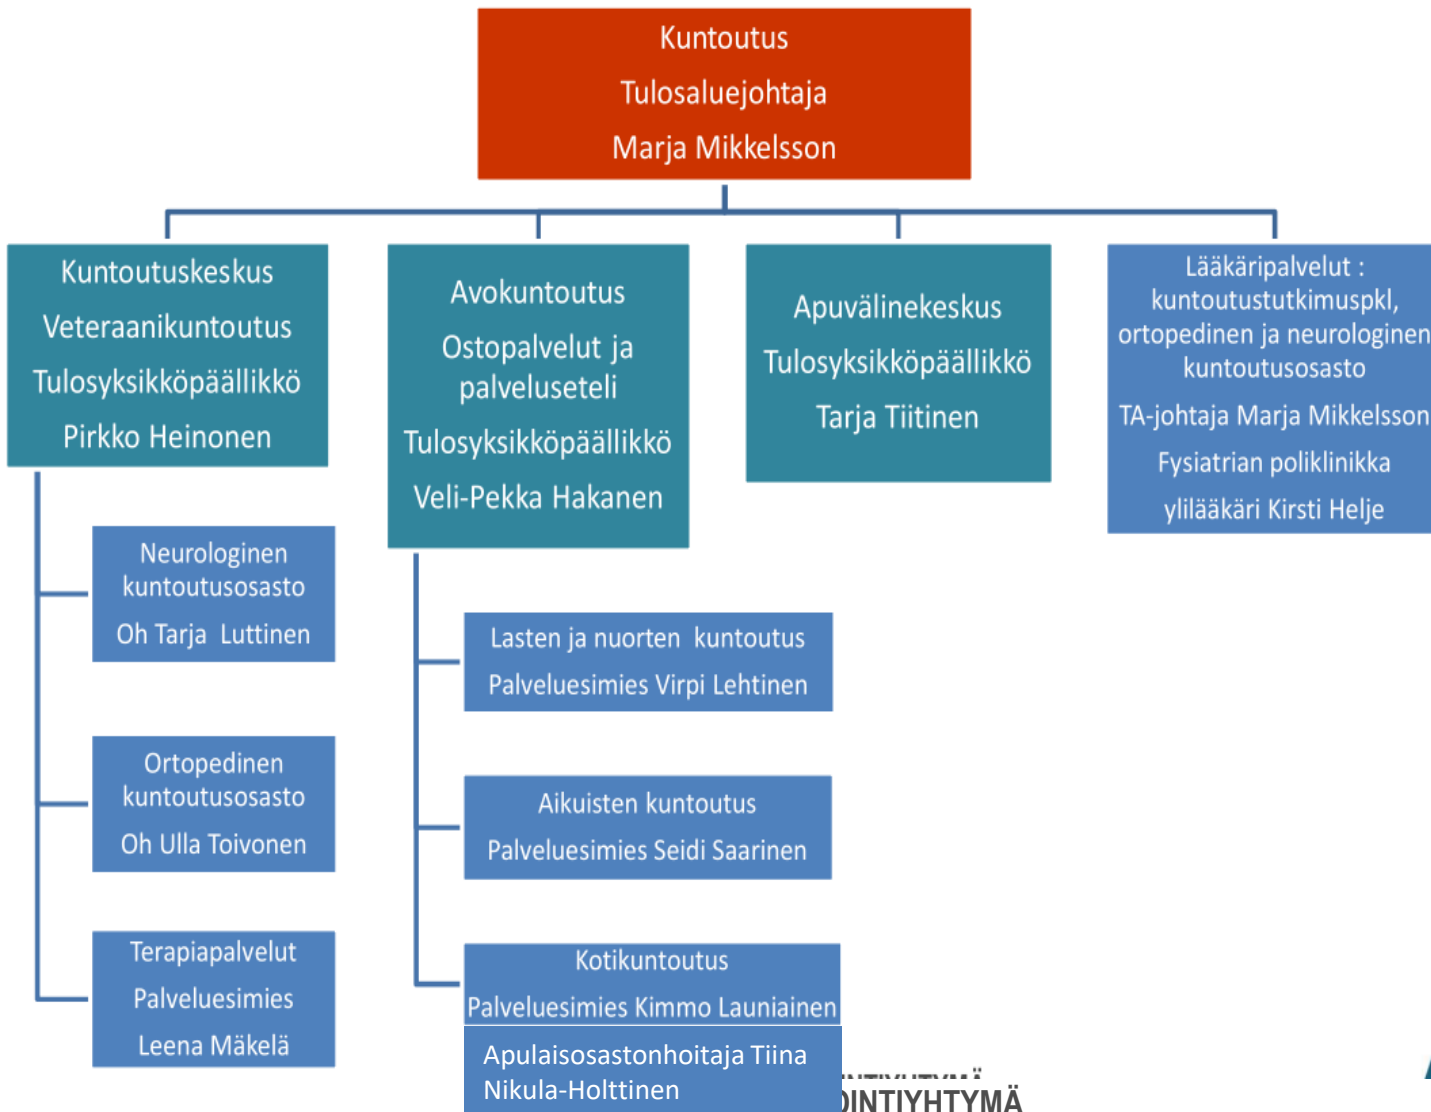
Kuntoutus
Tulosaluejohtaja
Marja Mikkelsson

Kuntoutuskeskus
Veteraanikuntoutus
Tulosyksikköpäällikkö
Pirkko Heinonen

Avokuntoutus
Ostopalvelut ja palveluseteli
Tulosyksikköpäällikkö
Veli-Pekka Hakanen

Apuvälinekeskus
Tulosyksikköpäällikkö
Tarja Tiitinen

Lääkäripalvelut : kuntoutustutkimuspkl, ortopedinen ja neurologinen kuntoutusosasto
TA-johtaja Marja Mikkelsson
Fysiatrian poliklinikka
ylilääkäri Kirsti Helje

Neurologinen kuntoutusosasto
Oh Tarja Luttinen

Ortopedinen kuntoutusosasto
Oh Ulla Toivonen

Terapiapalvelut
Palveluesimies
Leena Mäkelä

Lasten ja nuorten kuntoutus
Palveluesimies Virpi Lehtinen

Aikuisten kuntoutus
Palveluesimies Seidi Saarinen

Kotikuntoutus
Palveluesimies Kimmo Launiainen

Apulaisosastonhoitaja Tiina Nikula-Holttinen

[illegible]OINTIYHTYMÄ